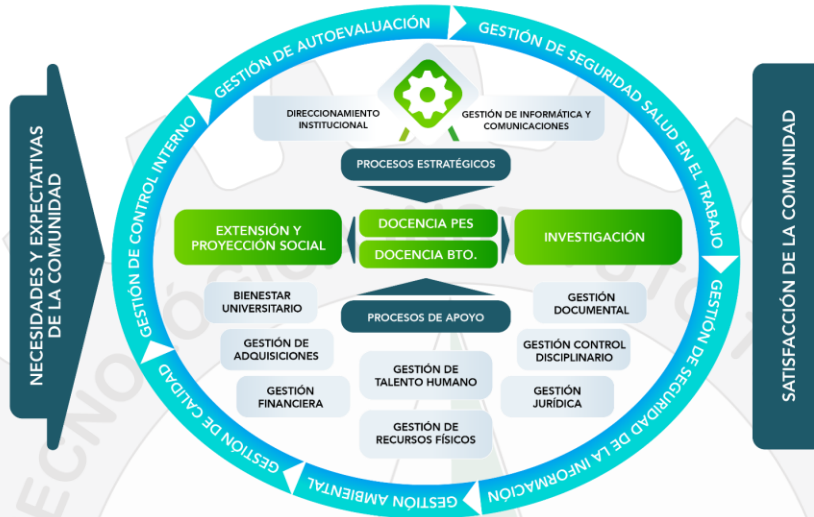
NECESIDADES Y EXPECTATIVAS DE LA COMUNIDAD

GESTIÓN DE AUTOEVALUACIÓN

GESTIÓN DE SEGURIDAD SALUD EN EL TRABAJO

GESTIÓN DE SEGURIDAD DE LA INFORMACIÓN

GESTIÓN AMBIENTAL

GESTIÓN DE CALIDAD

GESTIÓN DE CONTROL INTERNO

DIRECCIONAMIENTO INSTITUCIONAL

GESTIÓN DE INFORMÁTICA Y COMUNICACIONES

PROCESOS ESTRATÉGICOS

EXTENSIÓN Y PROYECCIÓN SOCIAL

DOCENCIA PES

DOCENCIA BTO.

INVESTIGACIÓN

BIENESTAR UNIVERSITARIO

PROCESOS DE APOYO

GESTIÓN DOCUMENTAL

GESTIÓN DE ADQUISICIONES

GESTIÓN CONTROL DISCIPLINARIO

GESTIÓN DE TALENTO HUMANO

GESTIÓN FINANCIERA

GESTIÓN JURÍDICA

GESTIÓN DE RECURSOS FÍSICOS

SATISFACCIÓN DE LA COMUNIDAD